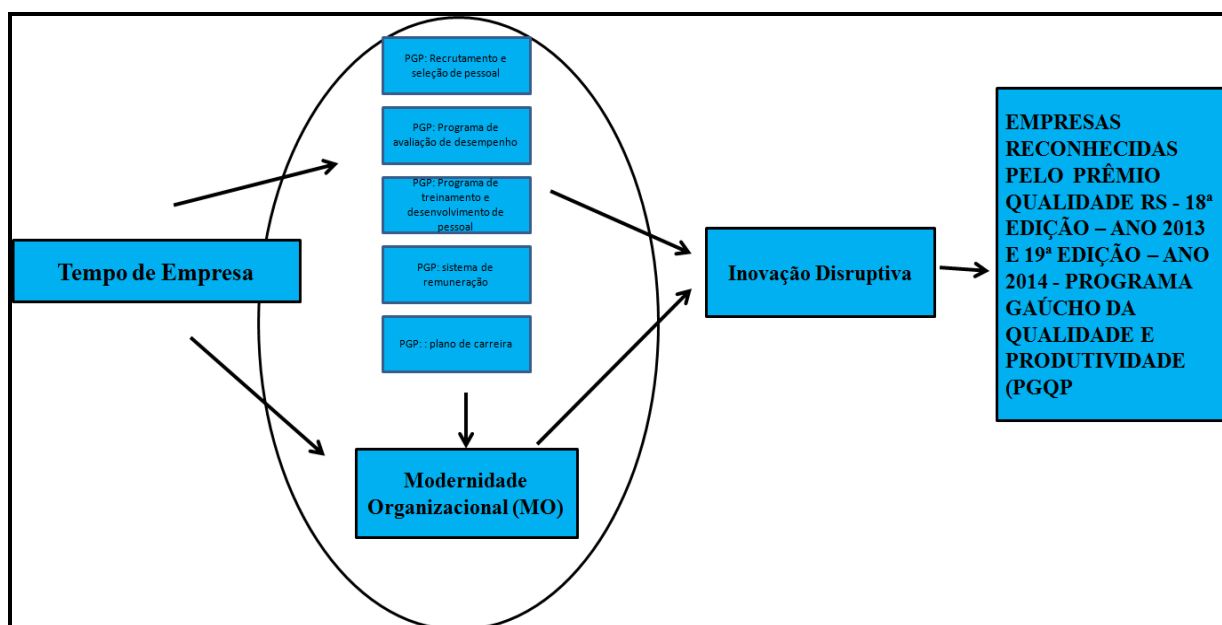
PGP: Recrutamento e seleção de pessoal

PGP: Programa de avaliação de desempenho

PGP: Programa de treinamento e desenvolvimento de pessoal

PGP: sistema de remuneração

PGP: : plano de carreira

Tempo de Empresa

Modernidade Organizacional (MO)

Inovação Disruptiva

EMPRESAS RECONHECIDAS PELO PRÊMIO QUALIDADE RS - 18ª EDIÇÃO – ANO 2013 E 19ª EDIÇÃO – ANO 2014 - PROGRAMA GAÚCHO DA QUALIDADE E PRODUTIVIDADE (PGQP